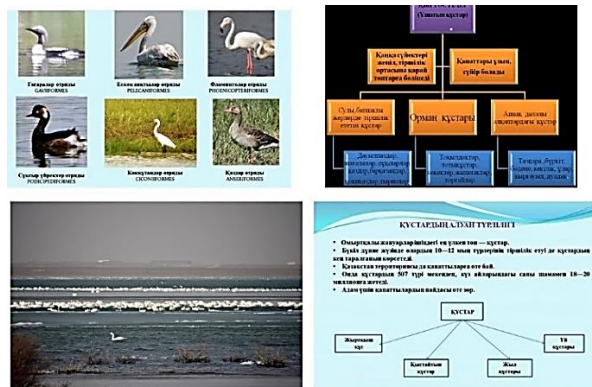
Гагаралар отряды
GAVIIFORMES

Есекқұстар отряды
PELICANIFORMES

Фламингалар отряды
PHOENICOPTERIFORMES

Сұқсыр үйректер отряды
PODICIPEDIFORMES

Көкқұтандар отряды
CICONIIFORMES

Қаздар отряды
ANSERIFORMES

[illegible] (Ұшатын құстар)

Қанқа сүйектері жеңіл, төсінің ортасына қарай төстарақ болады

Қанаттары ұзын, сүйір болады

Суға бейімделген жүзетін құстар

Орман құстары

Ашық далада тіршілік ететін құстар

Дуадақтар, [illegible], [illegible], қаздар, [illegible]

Тоқылдақтар, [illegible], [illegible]

Тырнақ, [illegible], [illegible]

ҚҰСТАРДЫҢ АЛУАН ТҮРЛІЛІГІ

• Омыртқалы жануарлардағы ең үлкен топ — құстар.
• Бұлар дүние жүзінде шамамен 10—12 мың түрлері тіршілік етуі де құстардың кең таралғанын көрсетеді.
• Қазақстан территориясы да қанаттыларға өте бай.
• Онда құстардың 507 түрі мекенеп, ұя айларындағы саны шамамен 18—20 миллионға жетеді.
• Адам үшін қанаттылардың пайдасы өте зор.

ҚҰСТАР

Жыртқыш құс

Қыстайтын құстар

Жыл құстары

Үй құстары